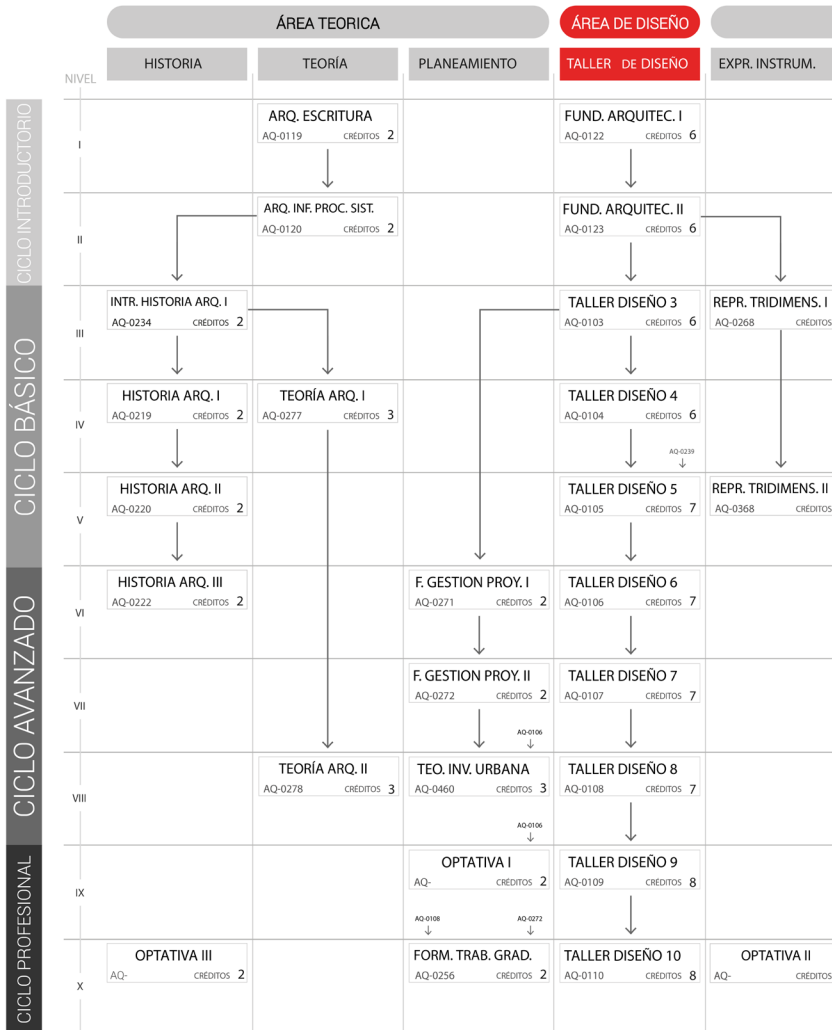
ÁREA TEORICA | ÁREA DE DISEÑO

| NIVEL | HISTORIA | TEORÍA | PLANEAMIENTO | TALLER DE DISEÑO | EXPR. INSTRUM. |
|---|---|---|---|---|---|
| I | | ARQ. ESCRITURA AQ-0119 CRÉDITOS 2 | | FUND. ARQUITEC. I AQ-0122 CRÉDITOS 6 | |
| II | | ARQ. INF. PROC. SIST. AQ-0120 CRÉDITOS 2 | | FUND. ARQUITEC. II AQ-0123 CRÉDITOS 6 | |
| III | INTR. HISTORIA ARQ. I AQ-0234 CRÉDITOS 2 | | | TALLER DISEÑO 3 AQ-0103 CRÉDITOS 6 | REPR. TRIDIMENS. I AQ-0268 CRÉDITOS |
| IV | HISTORIA ARQ. I AQ-0219 CRÉDITOS 2 | TEORÍA ARQ. I AQ-0277 CRÉDITOS 3 | | TALLER DISEÑO 4 AQ-0104 CRÉDITOS 6 AQ-0239 | |
| V | HISTORIA ARQ. II AQ-0220 CRÉDITOS 2 | | | TALLER DISEÑO 5 AQ-0105 CRÉDITOS 7 | REPR. TRIDIMENS. II AQ-0368 CRÉDITOS |
| VI | HISTORIA ARQ. III AQ-0222 CRÉDITOS 2 | | F. GESTION PROY. I AQ-0271 CRÉDITOS 2 | TALLER DISEÑO 6 AQ-0106 CRÉDITOS 7 | |
| VII | | | F. GESTION PROY. II AQ-0272 CRÉDITOS 2 AQ-0106 | TALLER DISEÑO 7 AQ-0107 CRÉDITOS 7 | |
| VIII | | TEORÍA ARQ. II AQ-0278 CRÉDITOS 3 | TEO. INV. URBANA AQ-0460 CRÉDITOS 3 AQ-0106 | TALLER DISEÑO 8 AQ-0108 CRÉDITOS 7 | |
| IX | | | OPTATIVA I AQ- CRÉDITOS 2 AQ-0108 AQ-0272 | TALLER DISEÑO 9 AQ-0109 CRÉDITOS 8 | |
| X | OPTATIVA III AQ- CRÉDITOS 2 | | FORM. TRAB. GRAD. AQ-0256 CRÉDITOS 2 | TALLER DISEÑO 10 AQ-0110 CRÉDITOS 8 | OPTATIVA II AQ- CRÉDITOS |

CICLO INTRODUCTORIO
CICLO BÁSICO
CICLO AVANZADO
CICLO PROFESIONAL